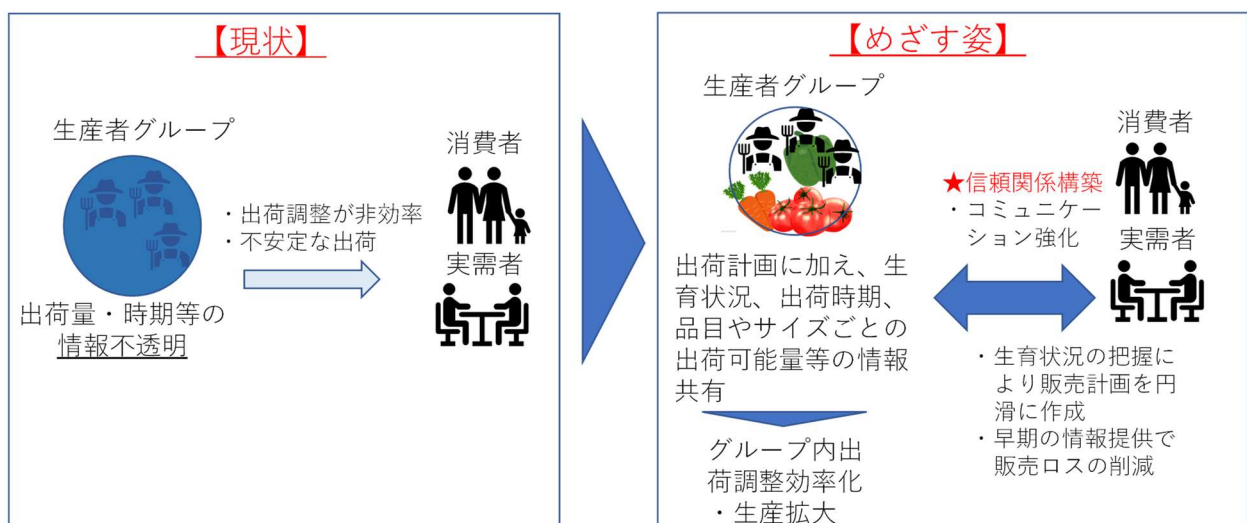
【現状】

生産者グループ

出荷量・時期等の情報不透明

・出荷調整が非効率
・不安定な出荷

消費者

実需者

【めざす姿】

生産者グループ

出荷計画に加え、生育状況、出荷時期、品目やサイズごとの出荷可能量等の情報共有

グループ内出荷調整効率化
・生産拡大

★信頼関係構築
・コミュニケーション強化

消費者

実需者

・生育状況の把握により販売計画を円滑に作成
・早期の情報提供で販売ロスの削減